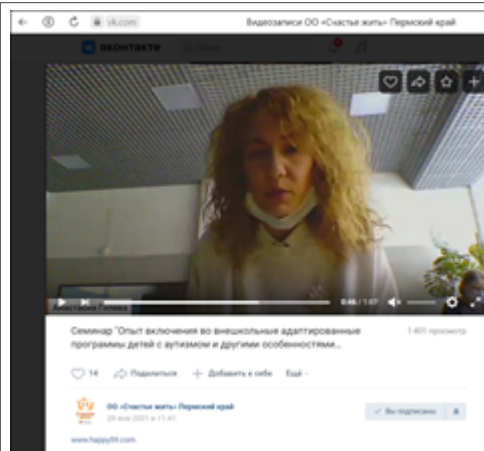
vk.com

Видеозаписи ОО «Счастье жить» Пермский край

вконтакте

Анастасия Попова

0:46 / 1:07

Семинар "Опыт включения во внешкольные адаптированные программы детей с аутизмом и другими особенностями...

1 401 просмотр

14

Поделиться

Добавить к себе

Ещё

ОО «Счастье жить» Пермский край

29 мая 2021 в 11:41

Вы подписаны

www.happy59.com